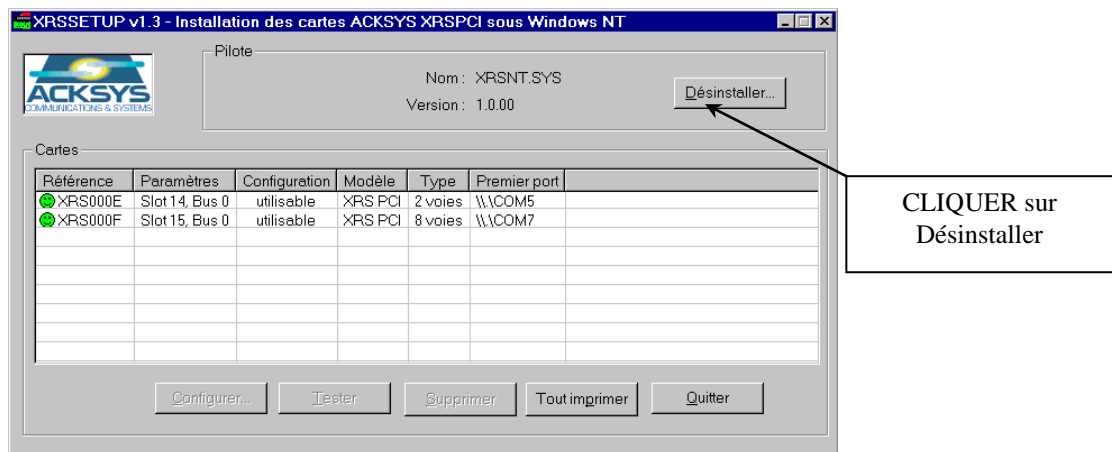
XRSSETUP v1.3 - Installation des cartes ACKSYS XRSPCI sous Windows NT

ACKSYS
COMMUNICATIONS & SYSTEMS

Pilote

Nom : XRSNT.SYS

Version : 1.0.00

Désinstaller...

Cartes

| Référence | Paramètres | Configuration | Modèle | Type | Premier port |
|---|---|---|---|---|---|
| XRS000E | Slot 14, Bus 0 | utilisable | XRS PCI | 2 voies | \\.\COM5 |
| XRS000F | Slot 15, Bus 0 | utilisable | XRS PCI | 8 voies | \\.\COM7 |

Configurer... Tester Supprimer Tout imprimer Quitter

CLIQUER sur Désinstaller